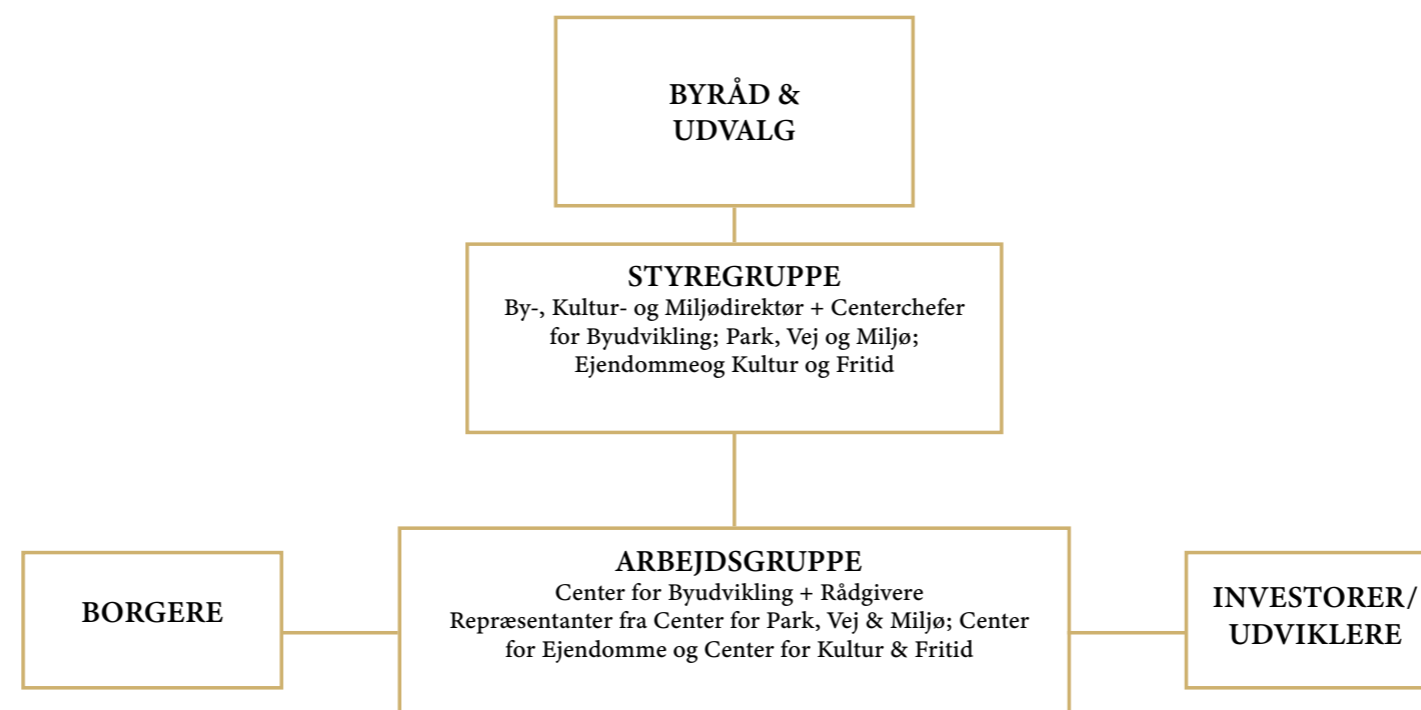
BYRÅD &
UDVALG

STYREGRUPPE
By-, Kultur- og Miljødirektør + Centerchefer for Byudvikling; Park, Vej og Miljø; Ejendommeog Kultur og Fritid

BORGERE

ARBEJDSGRUPPE
Center for Byudvikling + Rådgivere
Repræsentanter fra Center for Park, Vej & Miljø; Center for Ejendomme og Center for Kultur & Fritid

INVESTORER/
UDVIKLERE